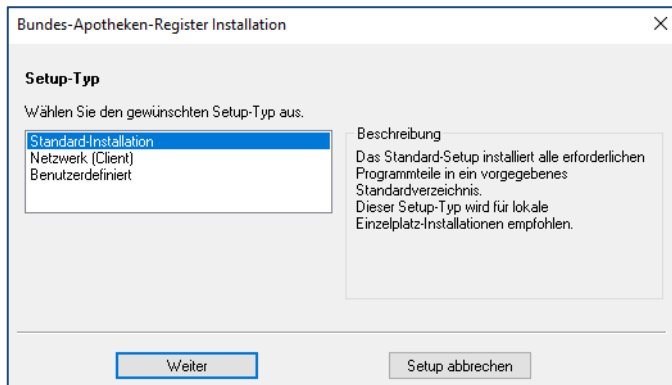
Bundes-Apotheken-Register Installation

×

Setup-Typ

Wählen Sie den gewünschten Setup-Typ aus.

Standard-Installation
Netzwerk (Client)
Benutzerdefiniert

Beschreibung

Das Standard-Setup installiert alle erforderlichen Programmteile in ein vorgegebenes Standardverzeichnis.
Dieser Setup-Typ wird für lokale Einzelplatz-Installationen empfohlen.

Weiter

Setup abbrechen